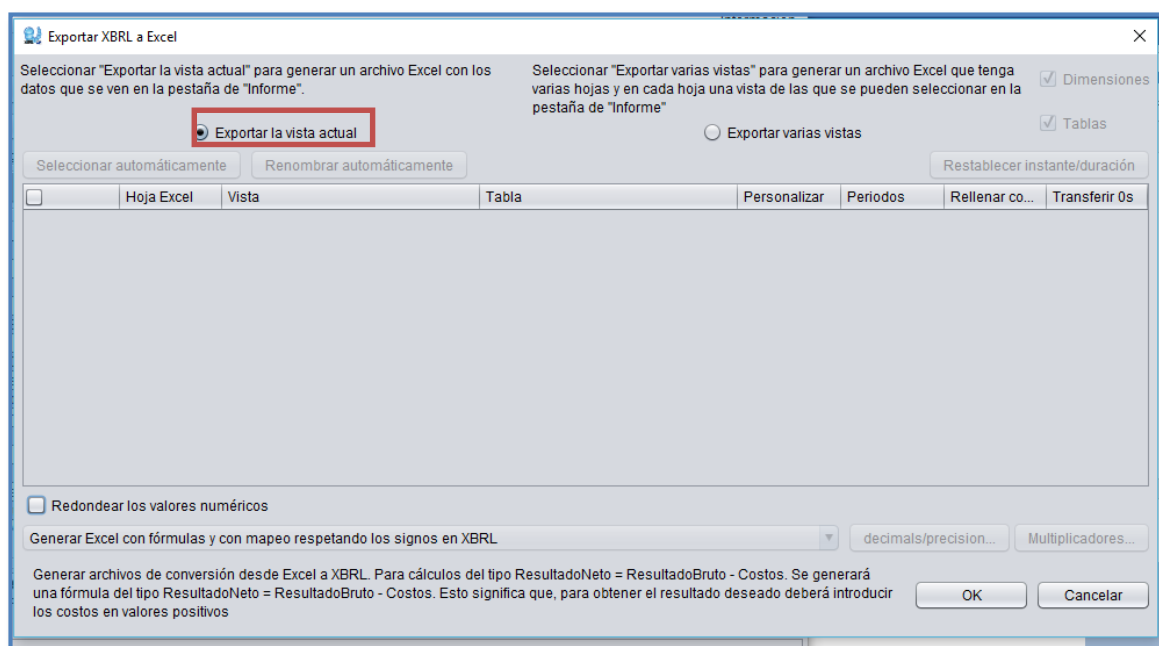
Exportar XBRL a Excel

Seleccionar "Exportar la vista actual" para generar un archivo Excel con los datos que se ven en la pestaña de "Informe".

Exportar la vista actual

Seleccionar "Exportar varias vistas" para generar un archivo Excel que tenga varias hojas y en cada hoja una vista de las que se pueden seleccionar en la pestaña de "Informe"

Exportar varias vistas

Dimensiones

Tablas

Seleccionar automáticamente | Renombrar automáticamente | Restablecer instante/duración

| | Hoja Excel | Vista | Tabla | Personalizar | Periodos | Rellenar co... | Transferir 0s |
|---|---|---|---|---|---|---|---|

Redondear los valores numéricos

Generar Excel con fórmulas y con mapeo respetando los signos en XBRL

decimals/precision...

Multiplicadores...

Generar archivos de conversión desde Excel a XBRL. Para cálculos del tipo ResultadoNeto = ResultadoBruto - Costos. Se generará una fórmula del tipo ResultadoNeto = ResultadoBruto - Costos. Esto significa que, para obtener el resultado deseado deberá introducir los costos en valores positivos

OK

Cancelar